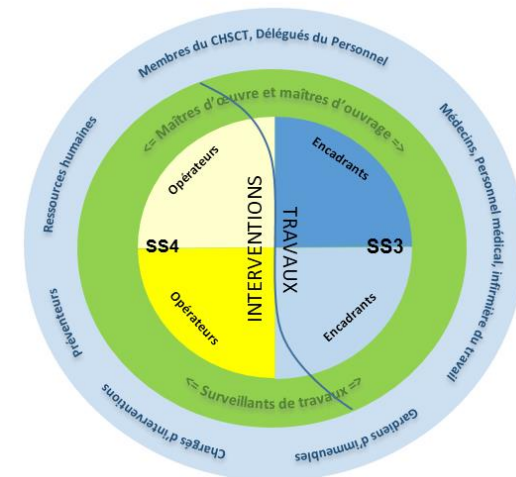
Membres du CHSCT, Délégués du Personnel

Médecins, Personnel médical, infirmière du travail

Gardiens d'immeubles

Chargés d'interventions

Préventeurs

Ressources humaines

<= Maîtres d'œuvre et maîtres d'ouvrage =>

<= Surveillants de travaux =>

Opérateurs

Encadrants

SS4

SS3

INTERVENTIONS

TRAVAUX

Opérateurs

Encadrants